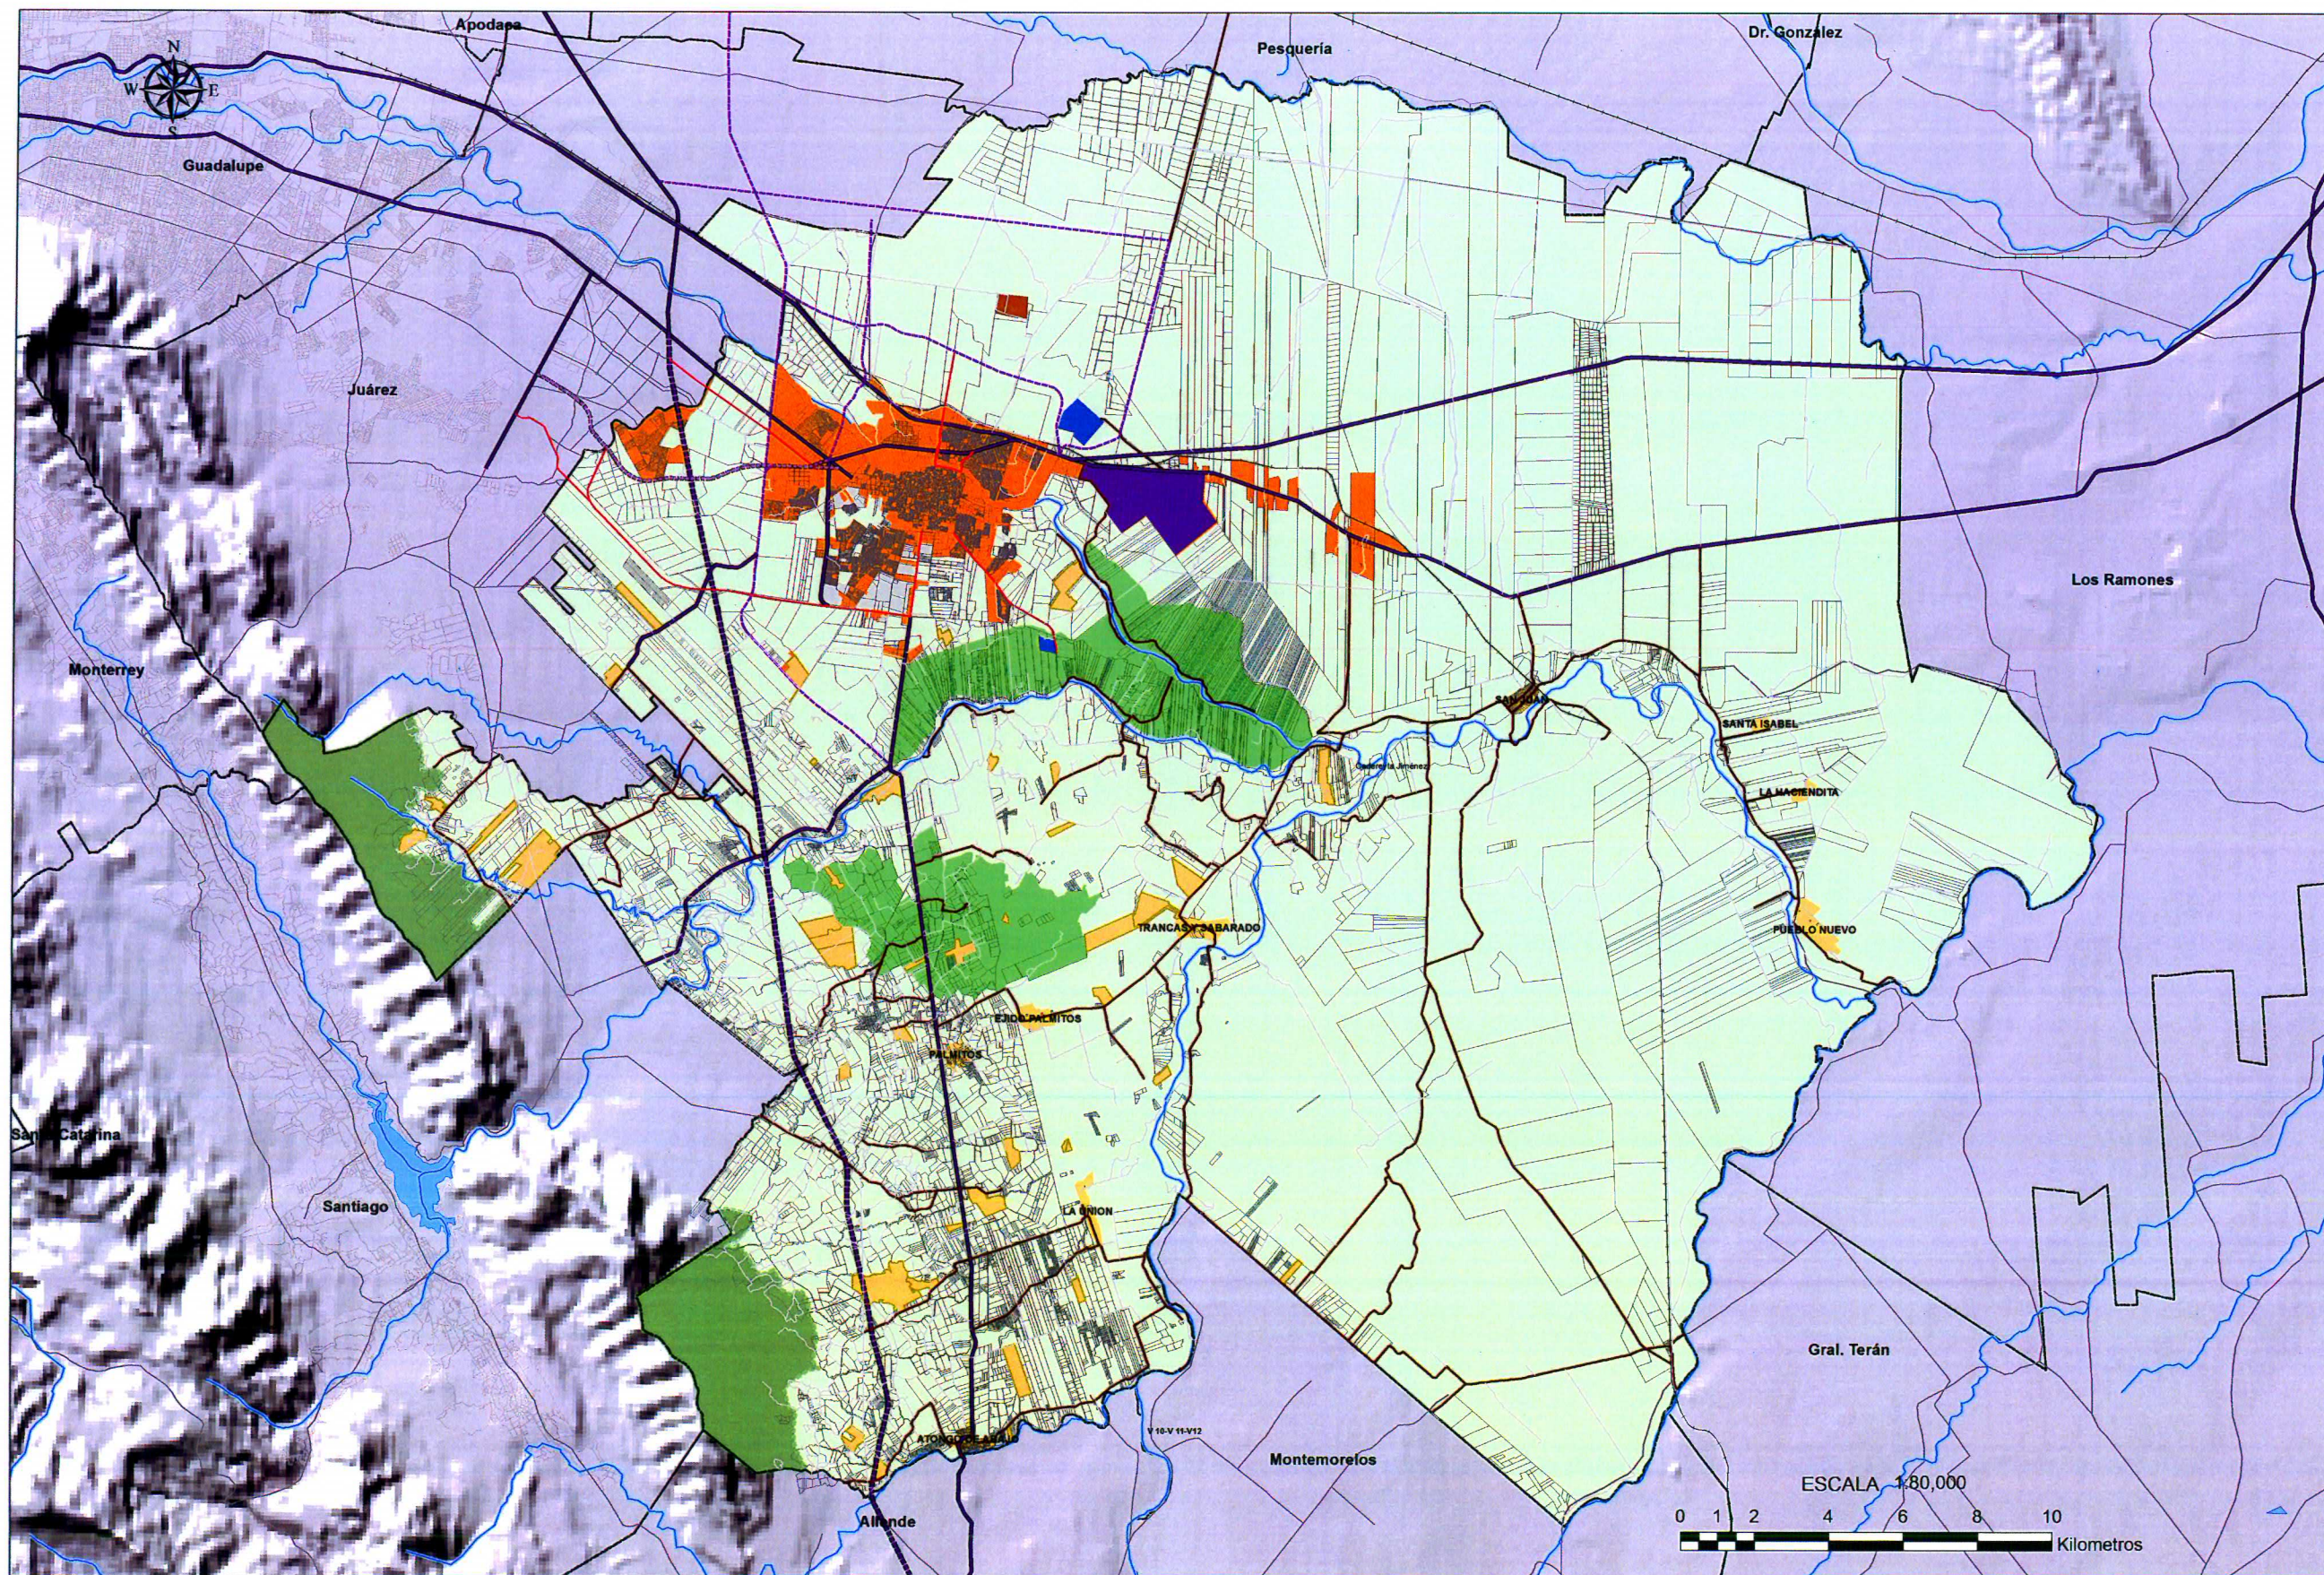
Apodaca
Pesquería
Dr. Gonzalez
N
W
E
S
Guadalupe
Juárez
Los Ramones
Monterrey
SANTA ISABEL
LA HACIENDITA
PUEBLO NUEVO
TRANCAS Y SABARADO
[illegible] PALMITOS
PALMITOS
Santa Catarina
Santiago
LA UNION
Gral. Terán
Montemorelos
ATONGO DE ABAJO
Allende
ESCALA 1:80,000
0 1 2 4 6 8 10
Kilometros